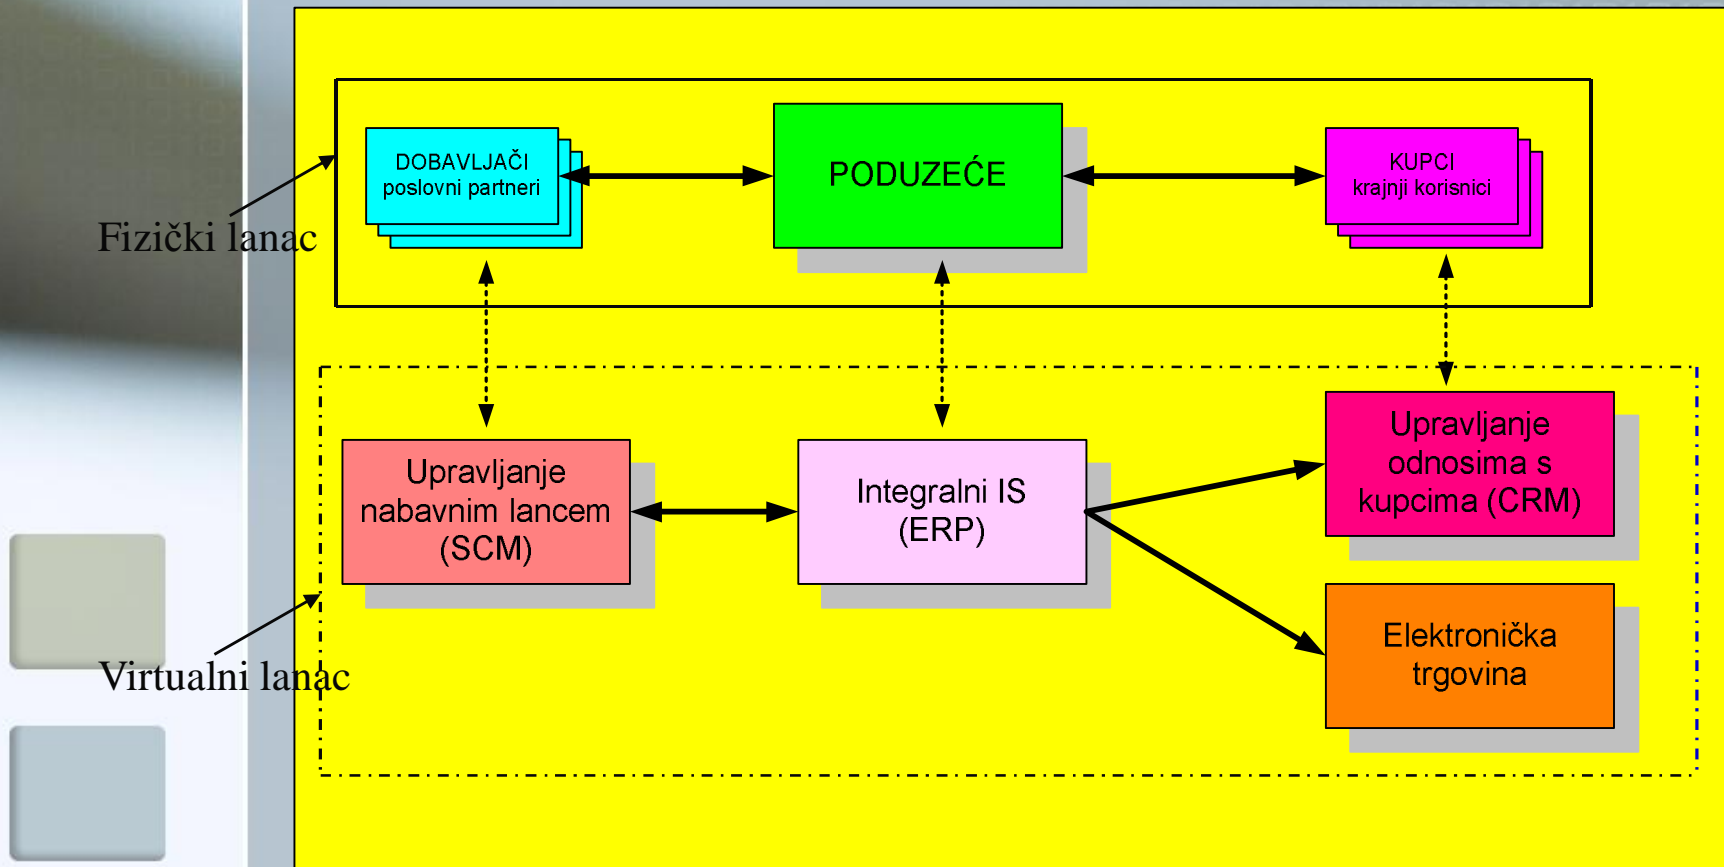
DOBAVLJAČI
poslovni partneri

PODUZEĆE

KUPCI
krajnji korisnici

Fizički lanac

Upravljanje nabavnim lancem (SCM)

Integralni IS (ERP)

Upravljanje odnosima s kupcima (CRM)

Elektronička trgovina

Virtualni lanac